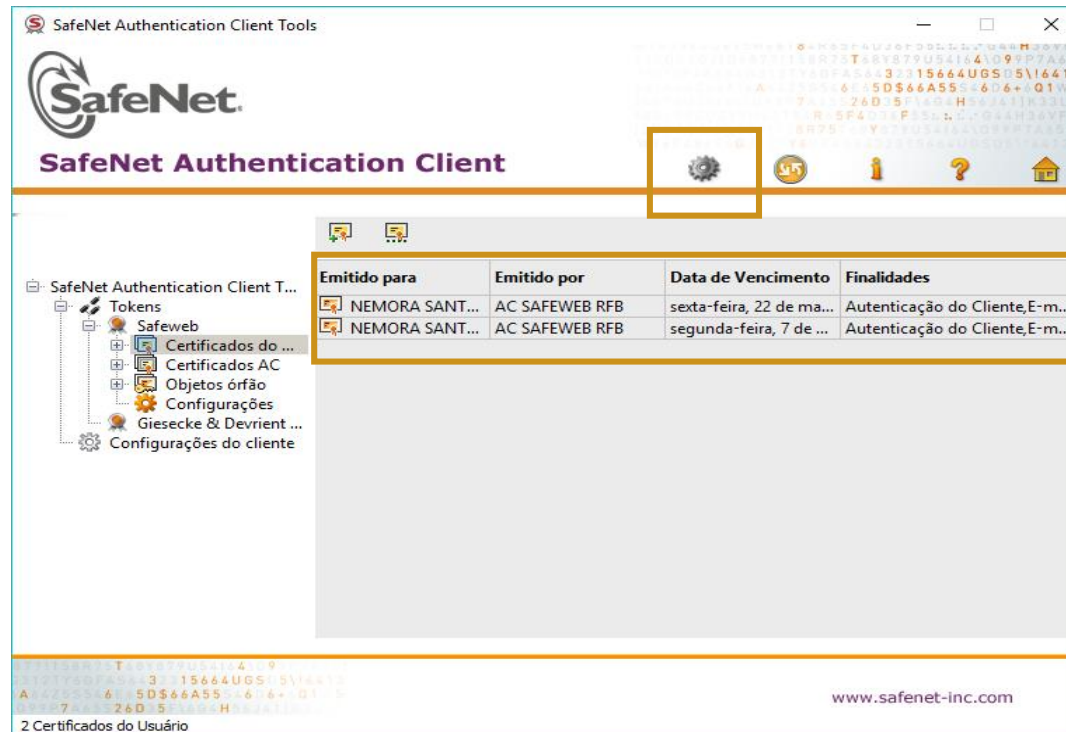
SafeNet Authentication Client Tools

SafeNet.

SafeNet Authentication Client

SafeNet Authentication Client T...
Tokens
Safeweb
Certificados do ...
Certificados AC
Objetos órfão
Configurações
Giesecke & Devrient ...
Configurações do cliente

| Emitido para | Emitido por | Data de Vencimento | Finalidades |
|---|---|---|---|
| NEMORA SANT... | AC SAFEWEB RFB | sexta-feira, 22 de ma... | Autenticação do Cliente,E-m... |
| NEMORA SANT... | AC SAFEWEB RFB | segunda-feira, 7 de ... | Autenticação do Cliente,E-m... |

www.safenet-inc.com

2 Certificados do Usuário